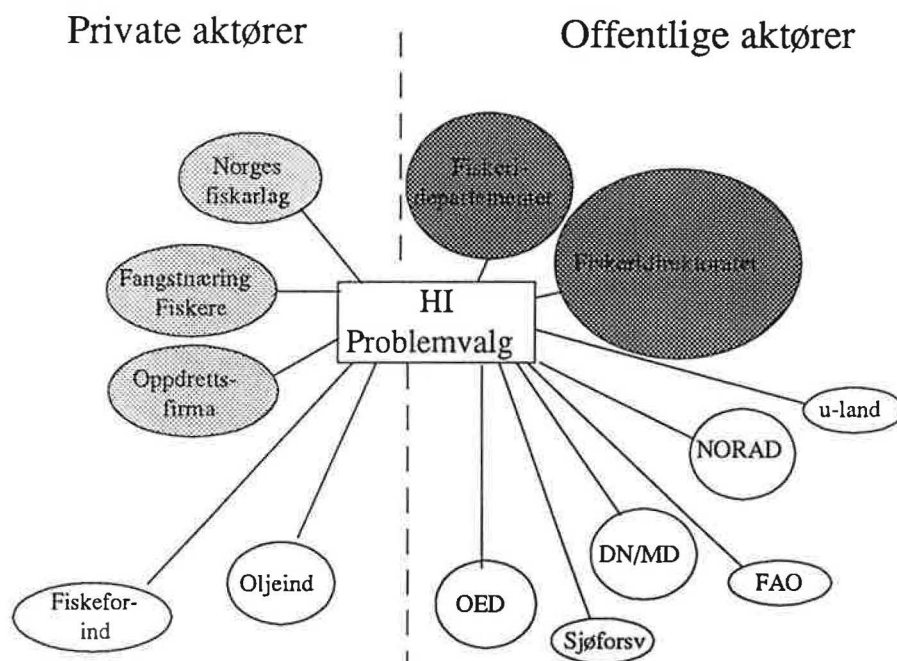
Private aktører

Offentlige aktører

Norges fiskarlag

Fangstnæring Fiskere

Oppdrettsfirma

Fiskeridepartementet

Fiskeridirektoratet

HI Problemvalg

u-land

NORAD

FAO

DN/MD

Sjøforsv

OED

Oljeind

Fiskeforind